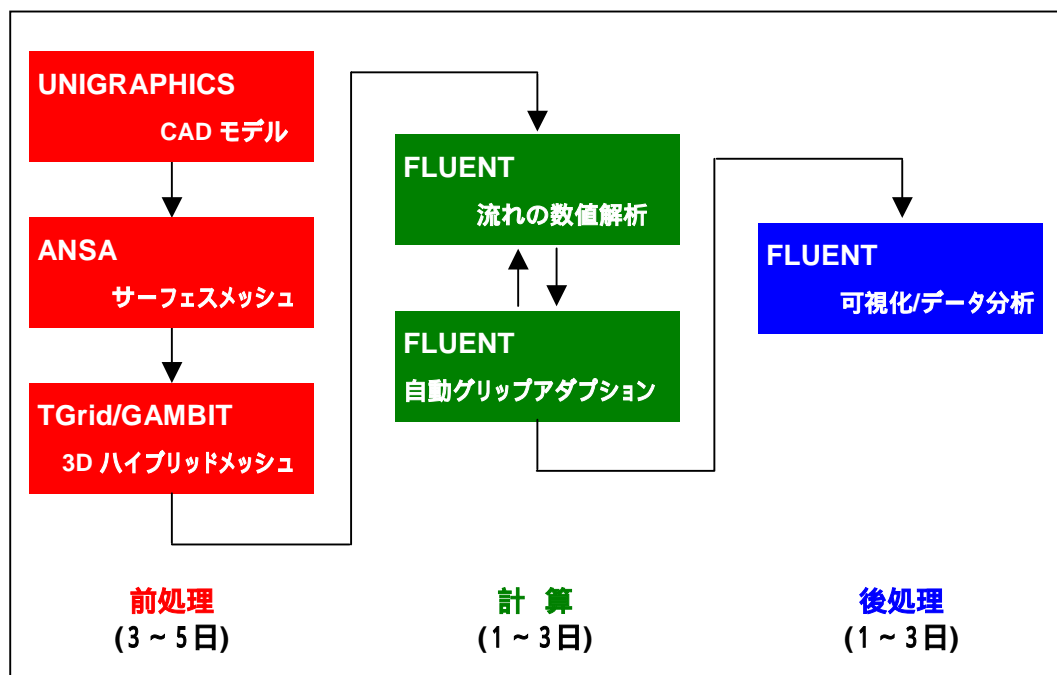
UNIGRAPHICS
CAD モデル

ANSA
サーフェスメッシュ

TGrid/GAMBIT
3D ハイブリッドメッシュ

FLUENT
流れの数値解析

FLUENT
自動グリッドアダプション

FLUENT
可視化/データ分析

前処理
(3 ~ 5日)

計　算
(1 ~ 3日)

後処理
(1 ~ 3日)